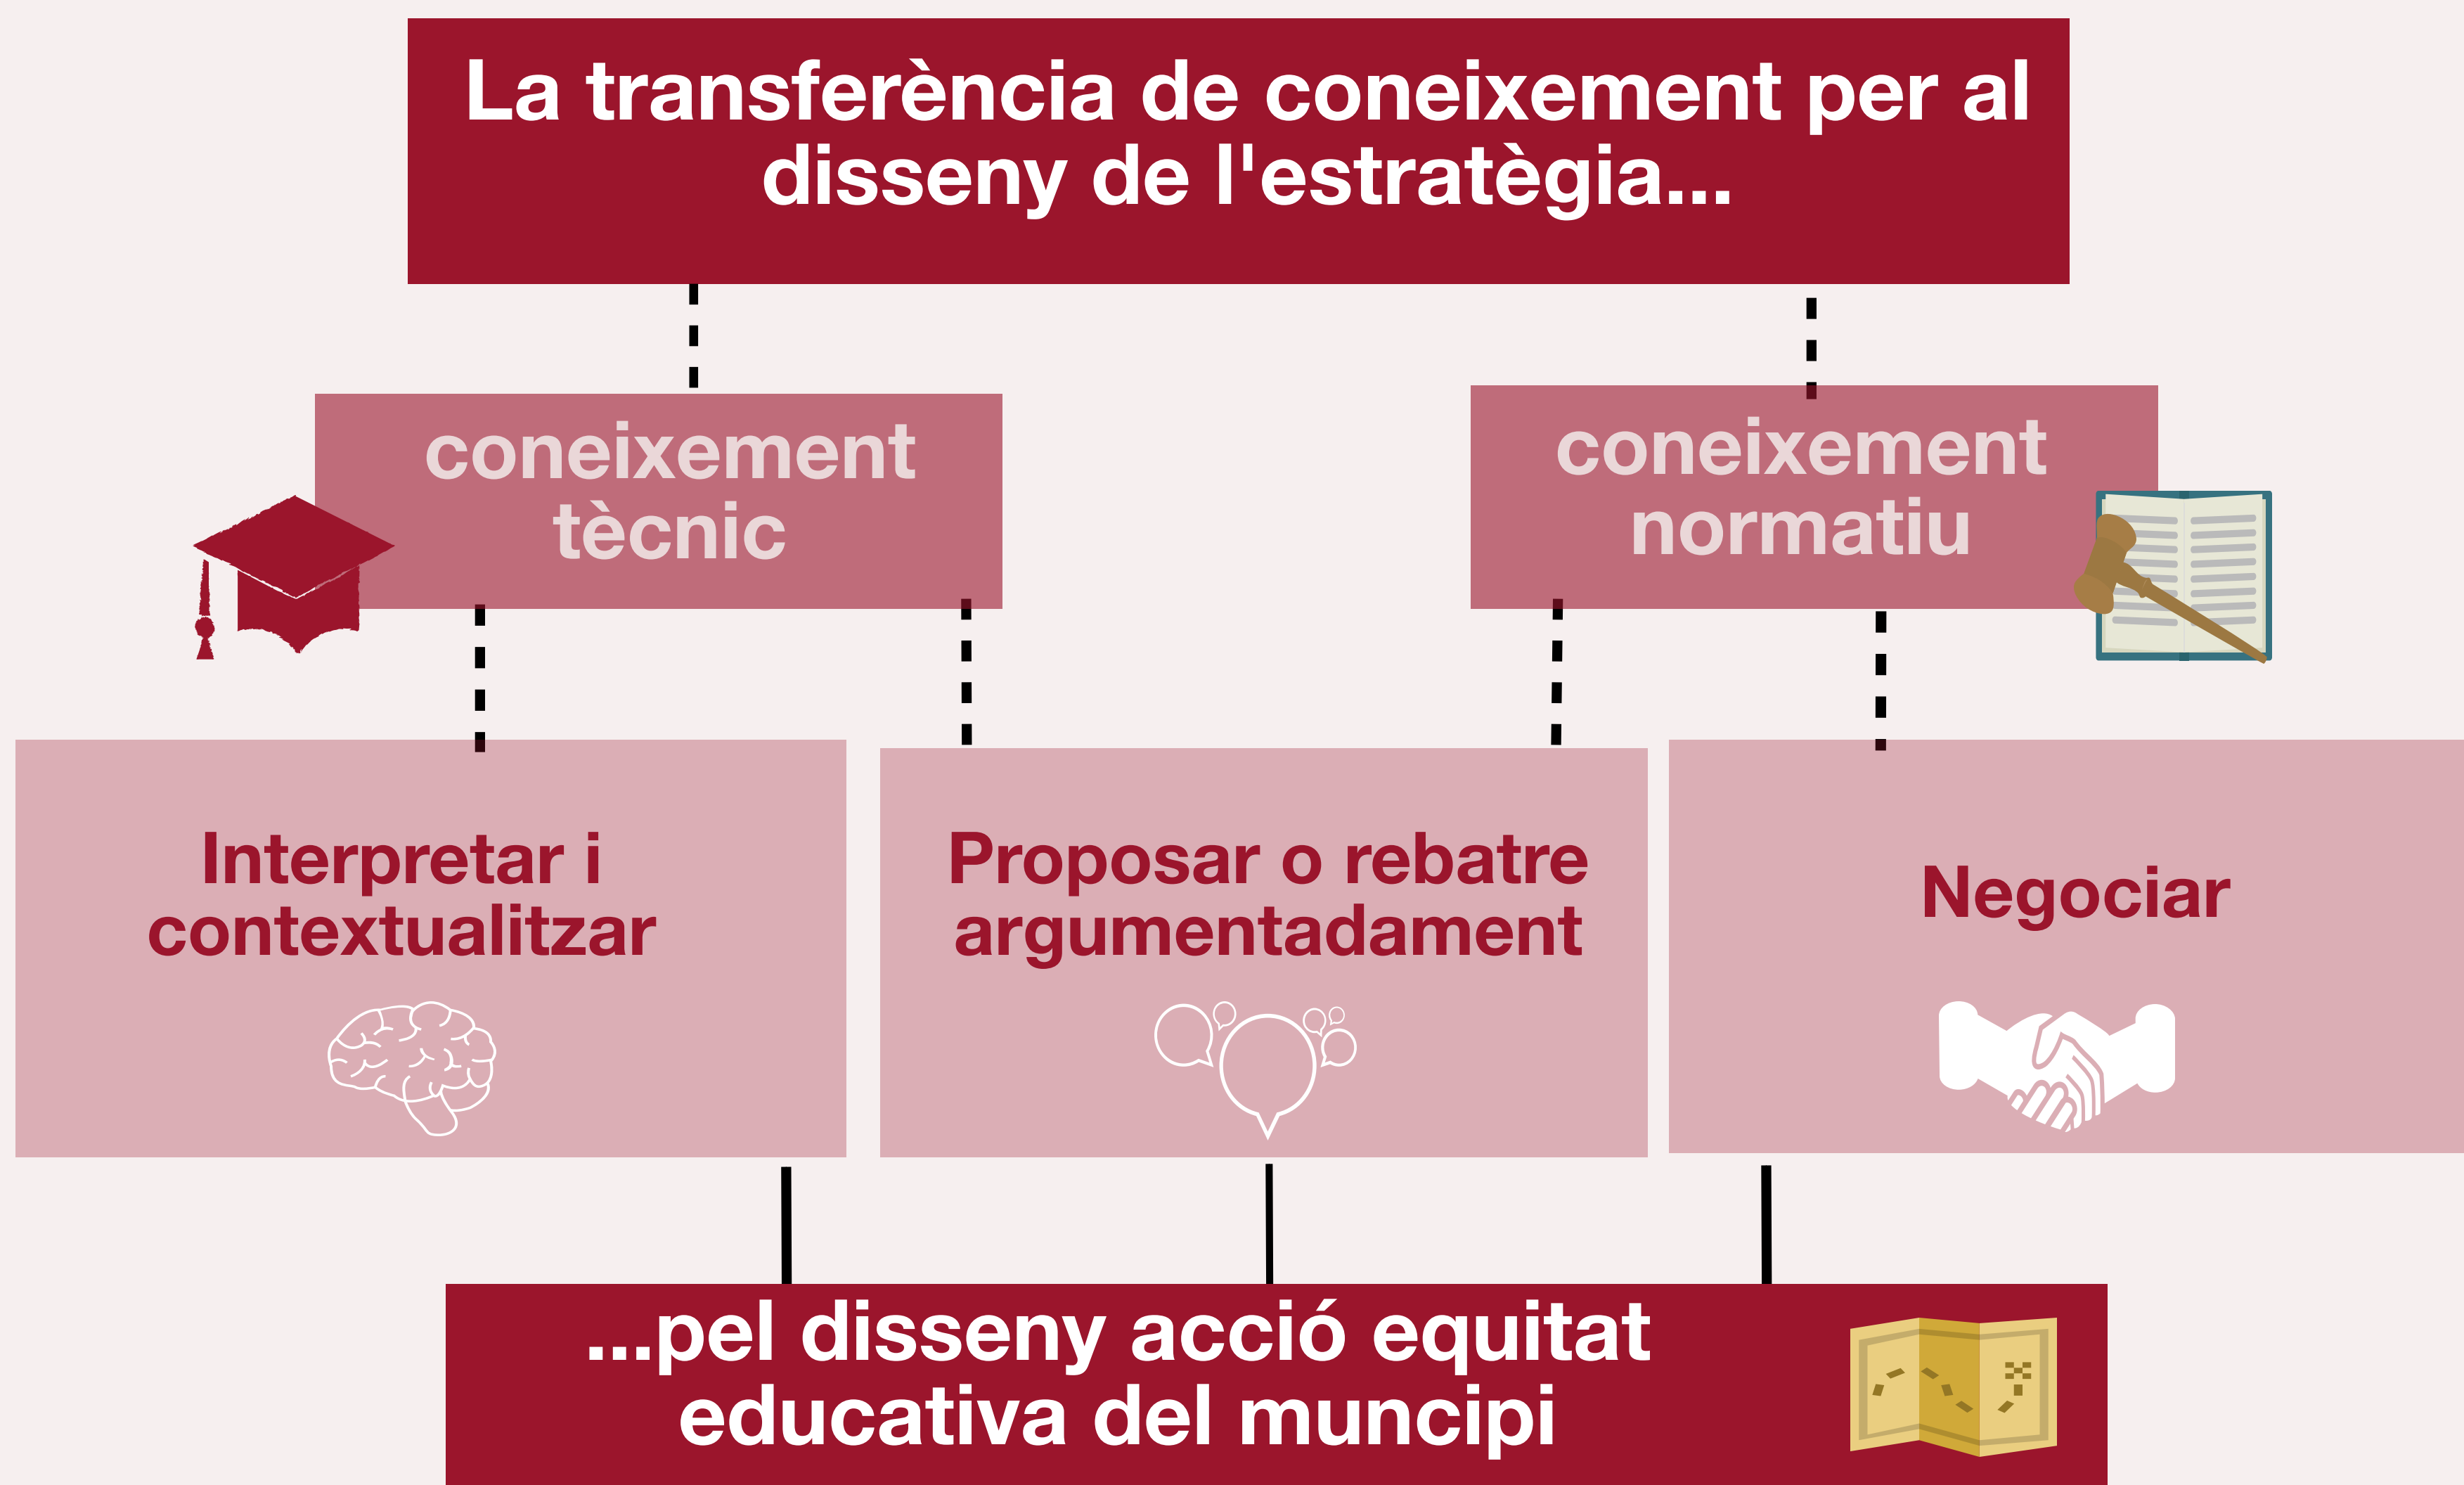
La transferència de coneixement per al disseny de l'estratègia...

coneixement tècnic

coneixement normatiu

Interpretar i contextualitzar

Proposar o rebatre argumentadament

Negociar

...pel disseny acció equitat educativa del muncipi